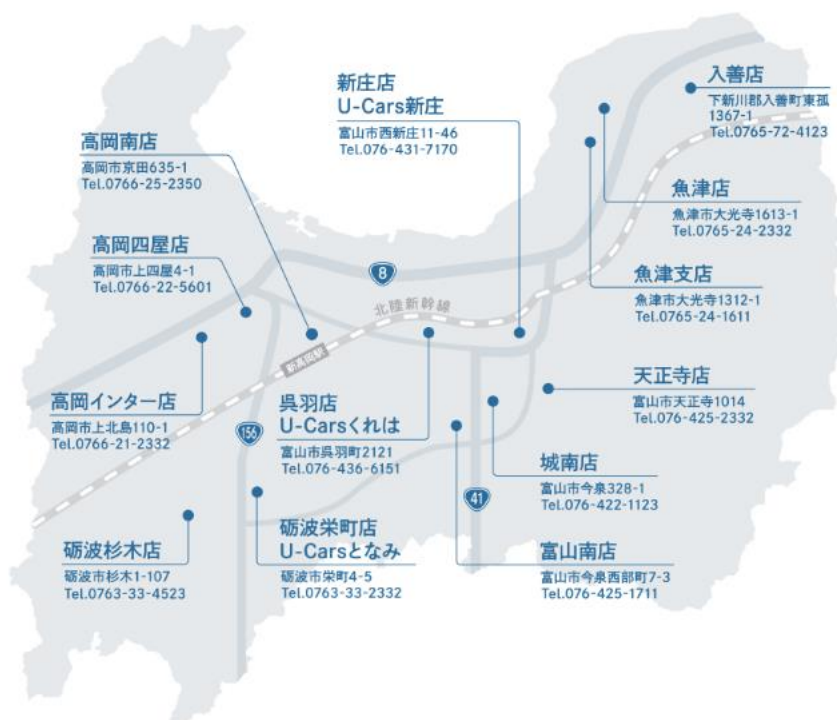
新庄店
U-Cars新庄
富山市西新庄11-46
Tel.076-431-7170

入善店
下新川郡入善町東狐1367-1
Tel.0765-72-4123

高岡南店
高岡市京田635-1
Tel.0766-25-2350

魚津店
魚津市大光寺1613-1
Tel.0765-24-2332

高岡四屋店
高岡市上四屋4-1
Tel.0766-22-5601

8

北陸新幹線

魚津支店
魚津市大光寺1312-1
Tel.0765-24-1611

新高岡駅

天正寺店
富山市天正寺1014
Tel.076-425-2332

高岡インター店
高岡市上北島110-1
Tel.0766-21-2332

呉羽店
U-Carsくれは
富山市呉羽町2121
Tel.076-436-6151

156

城南店
富山市今泉328-1
Tel.076-422-1123

41

砺波杉木店
砺波市杉木1-107
Tel.0763-33-4523

砺波栄町店
U-Carsとなみ
砺波市栄町4-5
Tel.0763-33-2332

富山南店
富山市今泉西部町7-3
Tel.076-425-1711